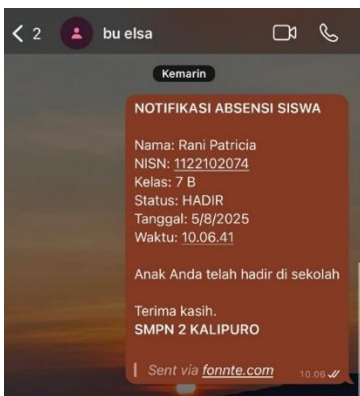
< 2 bu elsa

Kemarin

NOTIFIKASI ABSENSI SISWA

Nama: Rani Patricia
NISN: 1122102074
Kelas: 7 B
Status: HADIR
Tanggal: 5/8/2025
Waktu: 10.06.41

Anak Anda telah hadir di sekolah

Terima kasih.
SMPN 2 KALIPURO

Sent via fonnte.com 10.06